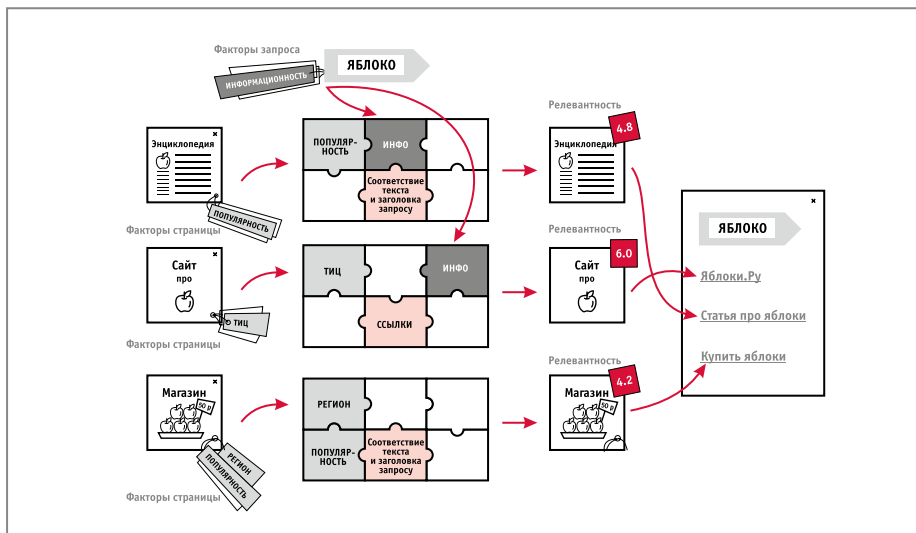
Факторы запроса

ИНФОРМАЦИОННОСТЬ

ЯБЛОКО

Энциклопедия

ПОПУЛЯРНОСТЬ

Факторы страницы

ПОПУЛЯРНОСТЬ

ИНФО

Соответствие текста и заголовка запросу

Релевантность

Энциклопедия

4.8

Сайт про

ТИЦ

Факторы страницы

ТИЦ

ИНФО

ССЫЛКИ

Релевантность

Сайт про

6.0

ЯБЛОКО

Яблоки.Ру

Статья про яблоки

Купить яблоки

Магазин

50 ₽

РЕГИОН

ПОПУЛЯРНОСТЬ

Факторы страницы

РЕГИОН

ПОПУЛЯРНОСТЬ

Соответствие текста и заголовка запросу

Релевантность

Магазин

4.2

50 ₽